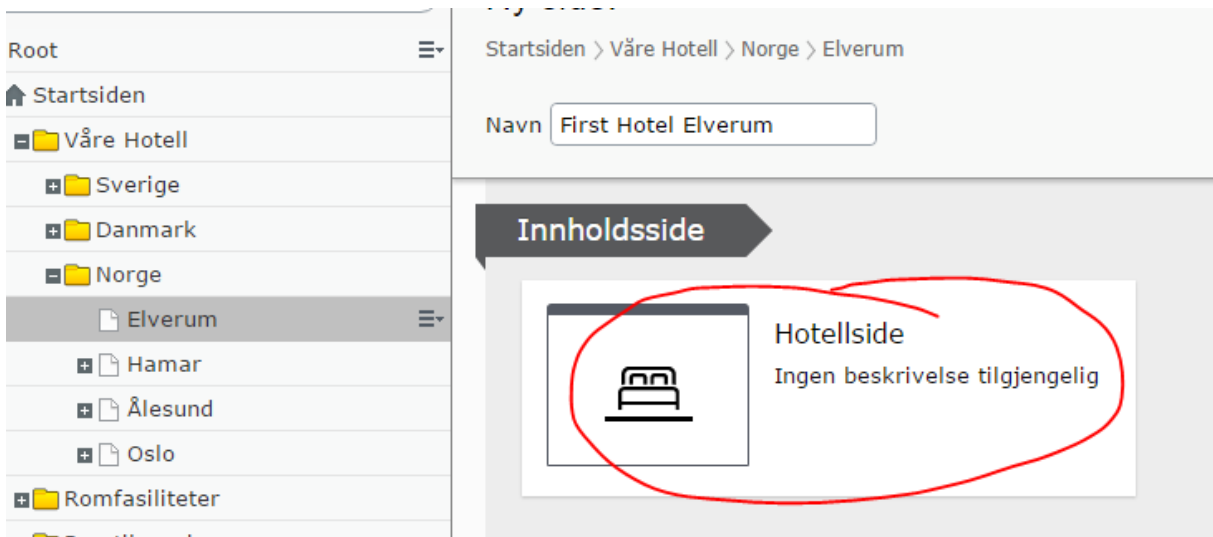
Root

Startsiden

Våre Hotell

Sverige

Danmark

Norge

Elverum

Hamar

Ålesund

Oslo

Romfasiliteter

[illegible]

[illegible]

Startsiden › Våre Hotell › Norge › Elverum

Navn First Hotel Elverum

Innholdsside

Hotellside

Ingen beskrivelse tilgjengelig